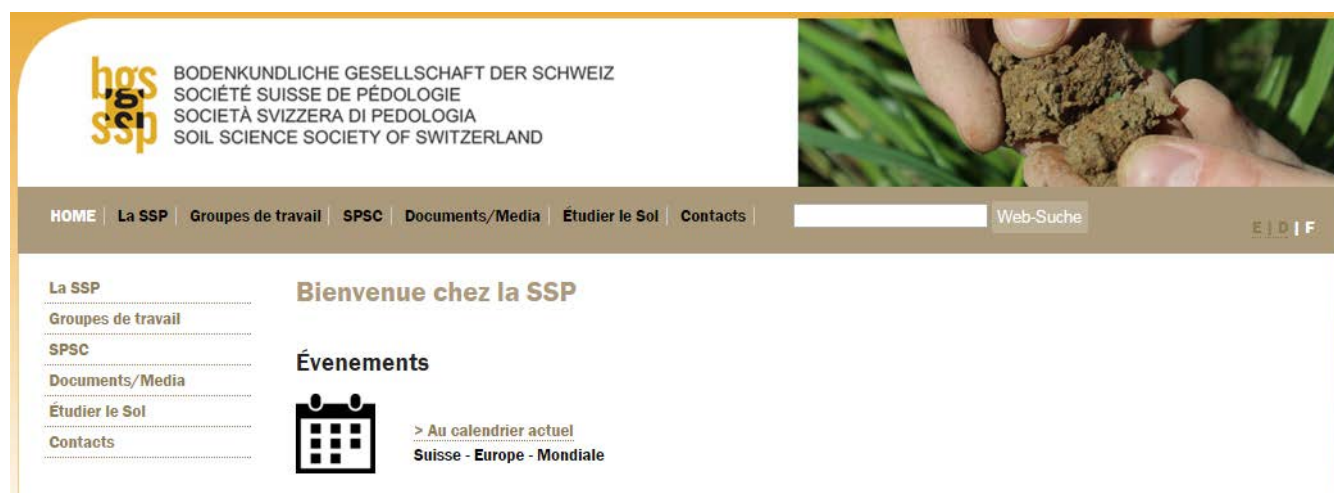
bgs
ssp
BODENKUNDLICHE GESELLSCHAFT DER SCHWEIZ
SOCIÉTÉ SUISSE DE PÉDOLOGIE
SOCIETÀ SVIZZERA DI PEDOLOGIA
SOIL SCIENCE SOCIETY OF SWITZERLAND

HOME | La SSP | Groupes de travail | SPSC | Documents/Media | Étudier le Sol | Contacts | Web-Suche

E | D | F

La SSP
Groupes de travail
SPSC
Documents/Media
Étudier le Sol
Contacts

Bienvenue chez la SSP

Évenements

> Au calendrier actuel
Suisse - Europe - Mondiale